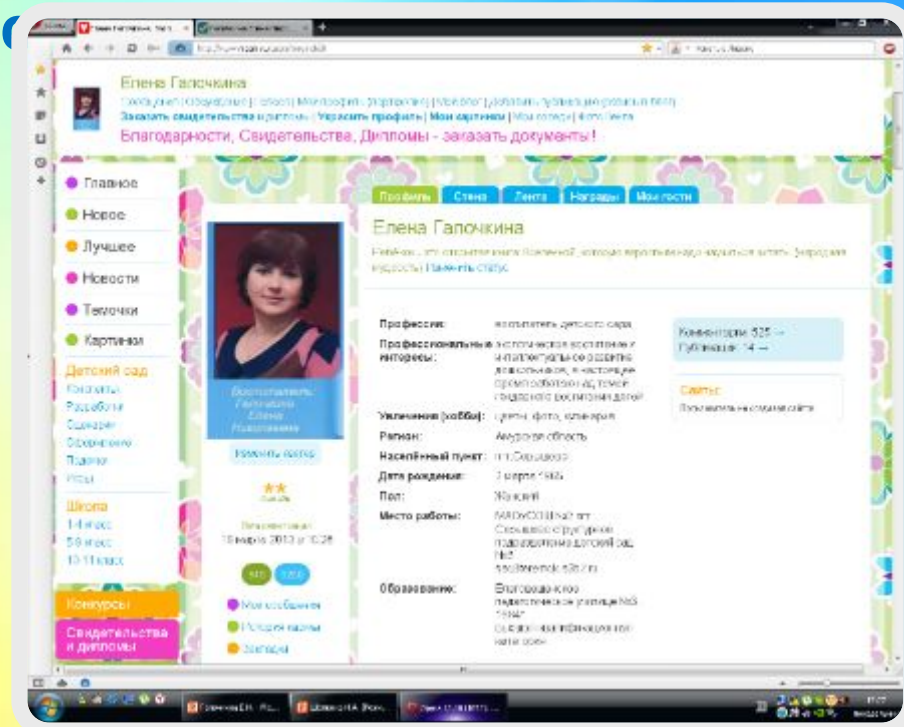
Елена Гапочкина

Заказать свидетельства и грамоты | Украсить профиль | Мои картинки | Мои соседи | Фото | Лента

Благодарности, Свидетельства, Дипломы - заказать документы!

Главное
Новое
Лучшее
Новости
Темочки
Картинки

Детский сад
Конспекты
Разработки
Сценарии
Оформление
Поделки
Игры

Школа
1-4 класс
5-9 класс
10-11 класс

Конкурсы
Свидетельства и дипломы

Профиль | Стена | Лента | Награды | Мои гости

Елена Гапочкина

Изменить статус

Воспитатель Гапочкина Елена

Изменить аватар

Профессия: воспитатель детского сада
Профессиональные интересы: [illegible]
Увлечения (хобби): цветы, фото, кулинария
Регион: Амурская область
Населённый пункт: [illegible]
Дата рождения: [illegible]
Пол: Женский
Место работы: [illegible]
Образование: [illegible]

Комментарии: 525 →
Публикации: 14 →

Сайты:

Мои сообщения
История оплаты
Закладки